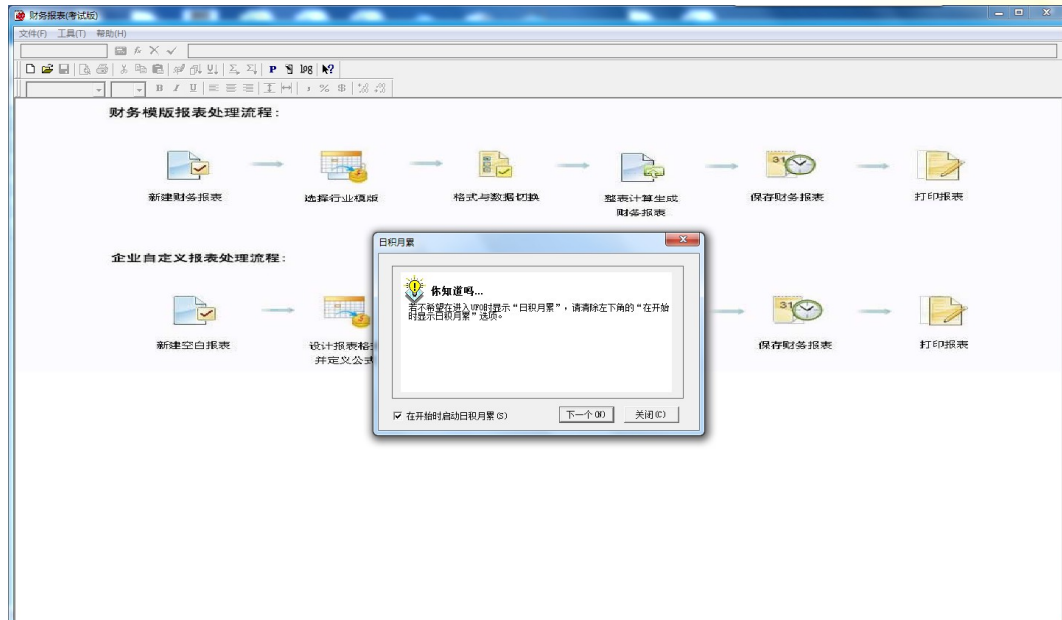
财务报表(考试版)

文件(F) 工具(T) 帮助(H)

财务模版报表处理流程：

新建财务报表

选择行业模版

格式与数据切换

整表计算生成财务报表

保存财务报表

打印报表

企业自定义报表处理流程：

新建空白报表

设计报表格式并定义公式

保存财务报表

打印报表

日积月累

你知道吗...

若不希望在进入UFO时显示“日积月累”，请清除左下角的“在开始时显示日积月累”选项。

在开始时启动日积月累(S)

下一个(N)

关闭(C)